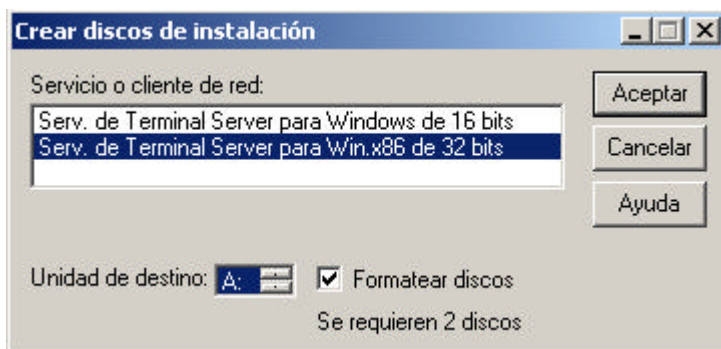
Crear discos de instalación

Servicio o cliente de red:

Serv. de Terminal Server para Windows de 16 bits
Serv. de Terminal Server para Win.x86 de 32 bits

Aceptar

Cancelar

Ayuda

Unidad de destino: A:

Formatear discos

Se requieren 2 discos